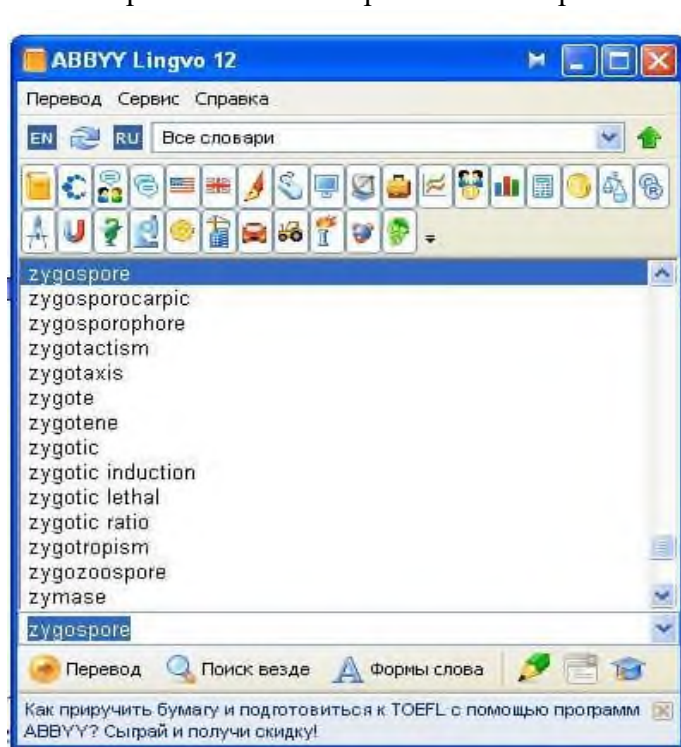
ABBYY Lingvo 12

Перевод Сервис Справка

EN RU Все словари

zygospore
zygosporocarpic
zygosporophore
zygotactism
zygotaxis
zygote
zygotene
zygotic
zygotic induction
zygotic lethal
zygotic ratio
zygotropism
zygozoospore
zymase

zygospore

Перевод Поиск везде Формы слова

Как приручить бумагу и подготовиться к TOEFL с помощью программ ABBYY? Сыграй и получи скидку!